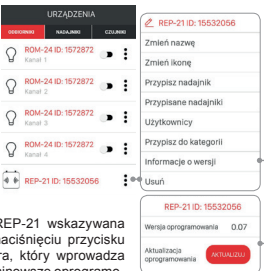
URZĄDZENIA

ODBIORNIKI NADAJNIKI CZUJNIKI

ROM-24 ID: 1572872
Kanał 1

ROM-24 ID: 1572872
Kanał 2

ROM-24 ID: 1572872
Kanał 3

ROM-24 ID: 1572872
Kanał 4

REP-21 ID: 15532056

REP-21 ID: 15532056

Zmień nazwę

Zmień ikonę

Przypisz nadajnik

Przypisane nadajniki

Użytkownicy

Przypisz do kategorii

Informacje o wersji

Usuń

REP-21 ID: 15532056

Wersja oprogramowania 0.07

Aktualizacja oprogramowania AKTUALIZUJ

REP-21 wskazywana
naciśnięciu przycisku
ra, który wprowadza
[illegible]